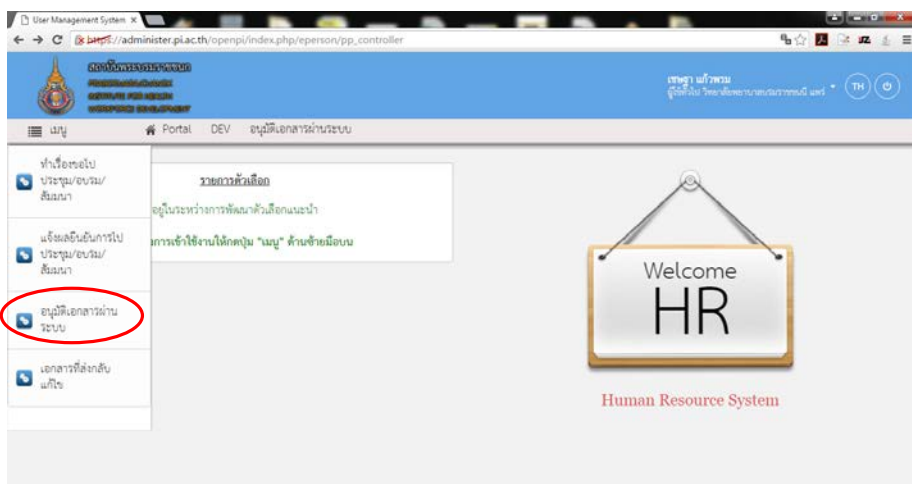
User Management System ×

https://administer.pi.ac.th/openpi/index.php/eperson/pp_controller

สถาบันพระบรมราชชนก
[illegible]

เกษฎา แก้วพวม
ผู้ใช้ทั่วไป วิทยาลัยพยาบาลบรมราชชนนี แพร่

TH

เมนู
Portal DEV อนุมัติเอกสารผ่านระบบ

ทำเรื่องขอไป ประชุม/อบรม/สัมมนา

แจ้งผลยืนยันการไป ประชุม/อบรม/สัมมนา

อนุมัติเอกสารผ่านระบบ

เอกสารที่ส่งกลับแก้ไข

รายการตัวเลือก
อยู่ในระหว่างการพัฒนาตัวเลือกแนะนำ
การเข้าใช้งานให้กดปุ่ม "เมนู" ด้านซ้ายมือบน

Welcome
HR

Human Resource System